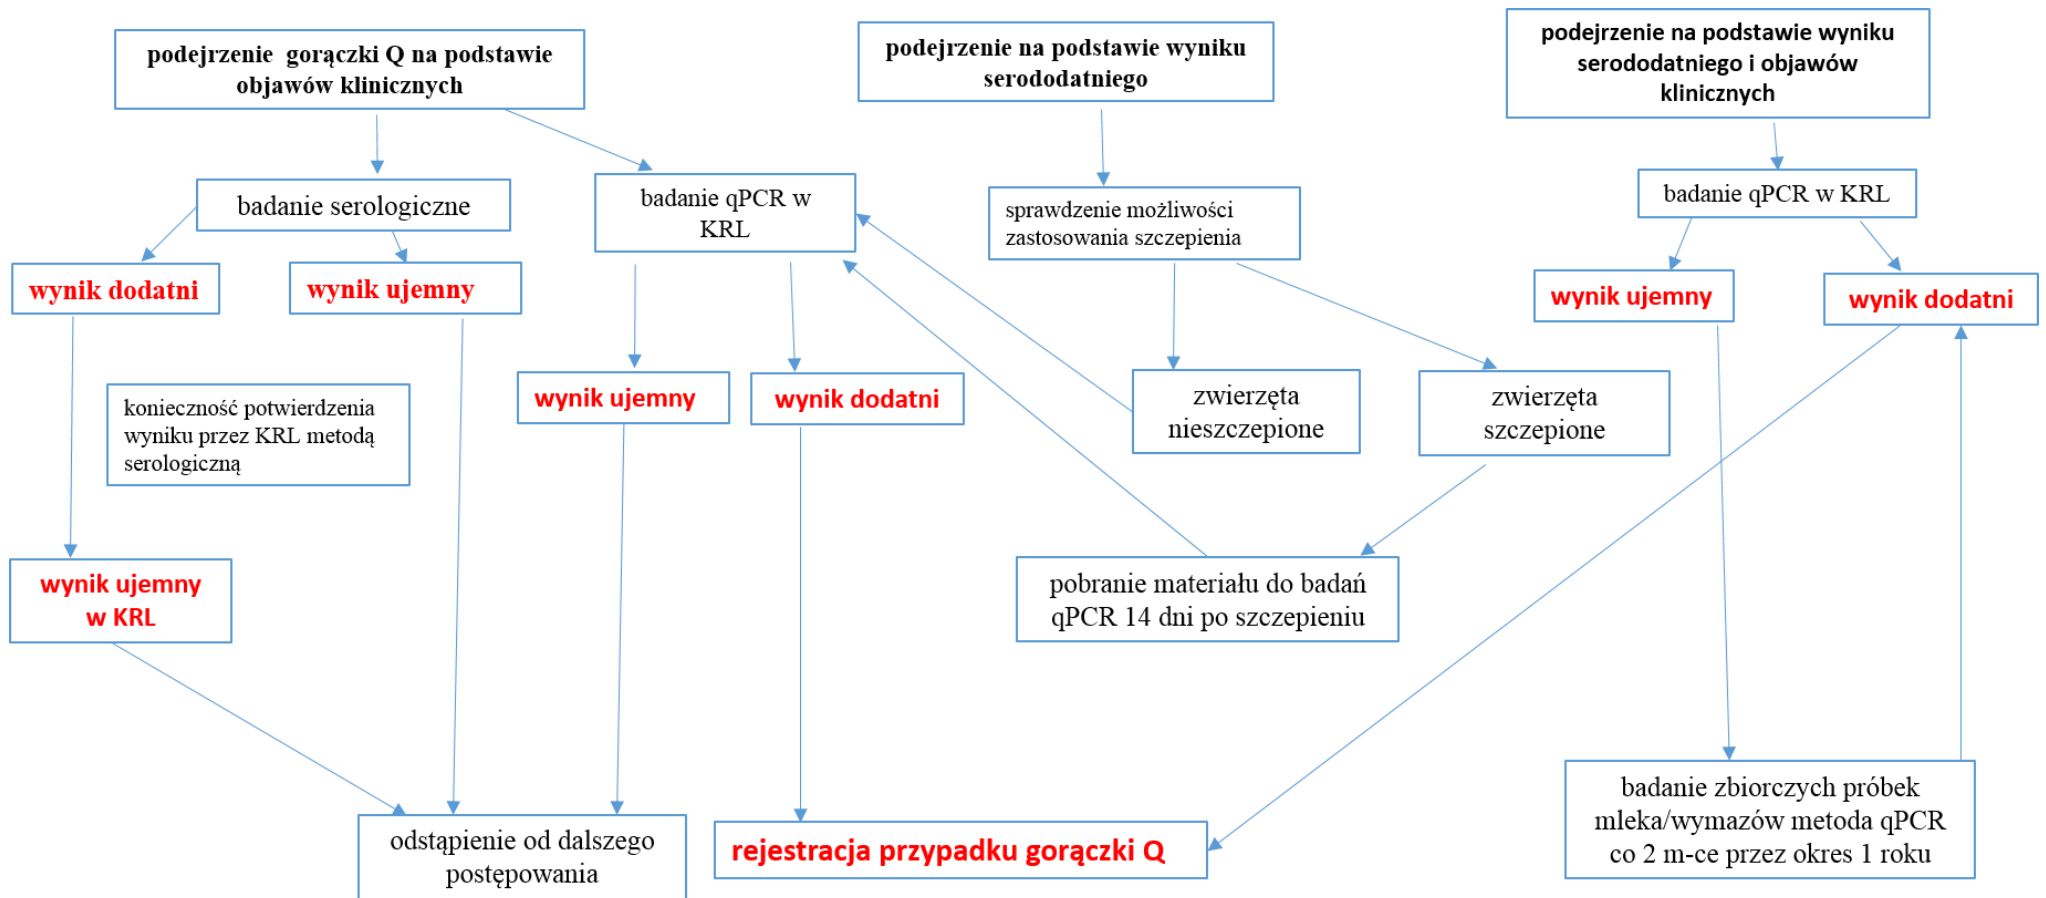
podejrzenie gorączki Q na podstawie objawów klinicznych

badanie serologiczne

wynik dodatni

wynik ujemny

konieczność potwierdzenia wyniku przez KRL metodą serologiczną

wynik ujemny w KRL

badanie qPCR w KRL

wynik ujemny

wynik dodatni

odstąpienie od dalszego postępowania

rejestracja przypadku gorączki Q

podejrzenie na podstawie wyniku serododatniego

sprawdzenie możliwości zastosowania szczepienia

zwierzęta nieszczepione

zwierzęta szczepione

pobranie materiału do badań qPCR 14 dni po szczepieniu

podejrzenie na podstawie wyniku serododatniego i objawów klinicznych

badanie qPCR w KRL

wynik ujemny

wynik dodatni

badanie zbiorczych próbek mleka/wymazów metoda qPCR co 2 m-ce przez okres 1 roku